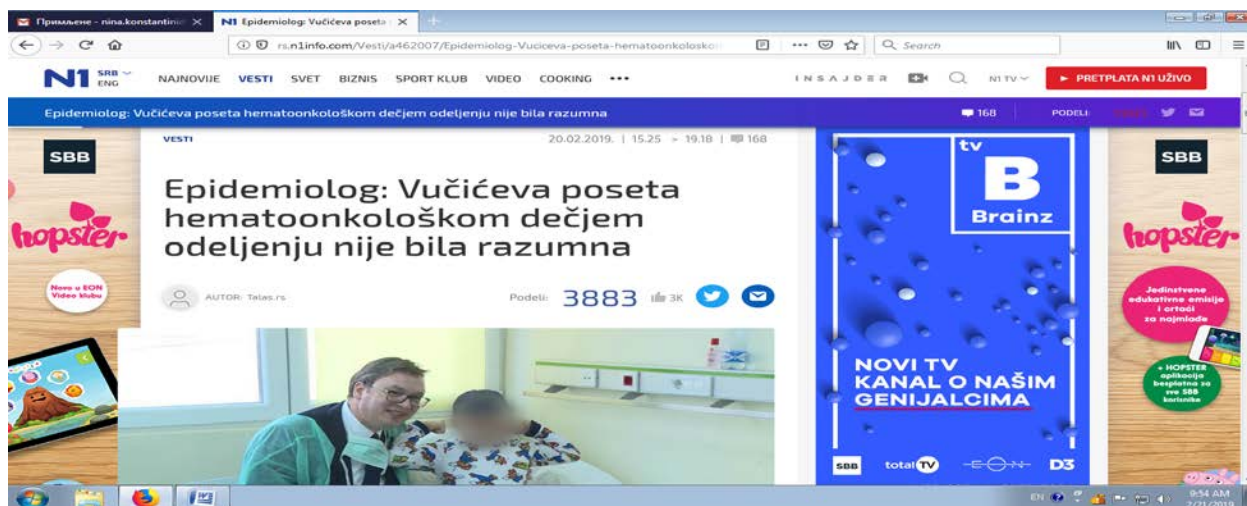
Примљене - nina.konstantini ×
N1 Epidemiolog: Vučićeva poseta ×

rs.n1info.com/Vesti/a462007/Epidemiolog-Vuciceva-poseta-hematoonkoloskom

Search

N1 SRB ENG
NAJNOVIJE VESTI SVET BIZNIS SPORT KLUB VIDEO COOKING •••
INSAJDER
N1 TV
► PRETPLATA N1 UŽIVO

Epidemiolog: Vučićeva poseta hematoonkološkom dečjem odeljenju nije bila razumna
168
PODELI:

SBB
hopster
Novo u EON Video klubu

VESTI
20.02.2019. | 15.25 » 19.18 | 168

Epidemiolog: Vučićeva poseta hematoonkološkom dečjem odeljenju nije bila razumna

AUTOR: Talas.rs
Podeli: 3883 3K

tv
B
Brainz
NOVI TV KANAL O NAŠIM GENIJALCIMA
SBB total TV EON D3

SBB
hopster
Jedinstvene edukativne emisije i crtaći za najmlađe
+ HOPSTER aplikacija besplatna za sve SBB korisnike

EN 9:54 AM 2/21/2019